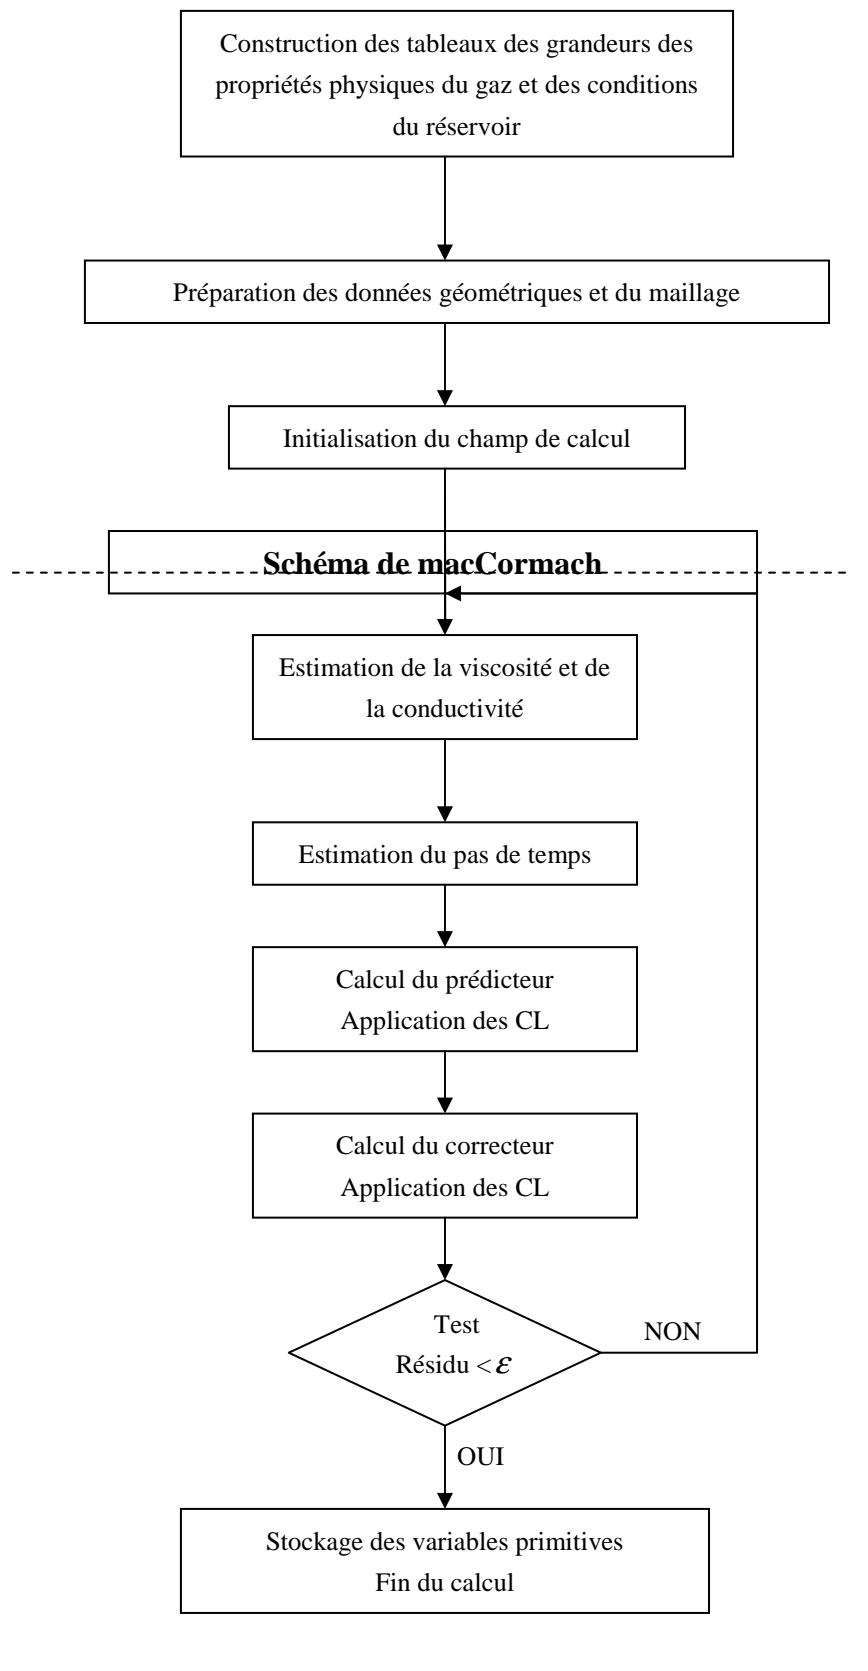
Construction des tableaux des grandeurs des propriétés physiques du gaz et des conditions du réservoir

Préparation des données géométriques et du maillage

Initialisation du champ de calcul

Schéma de macCormach

Estimation de la viscosité et de la conductivité

Estimation du pas de temps

Calcul du prédicteur
Application des CL

Calcul du correcteur
Application des CL

Test
Résidu < $\varepsilon$

NON

OUI

Stockage des variables primitives
Fin du calcul